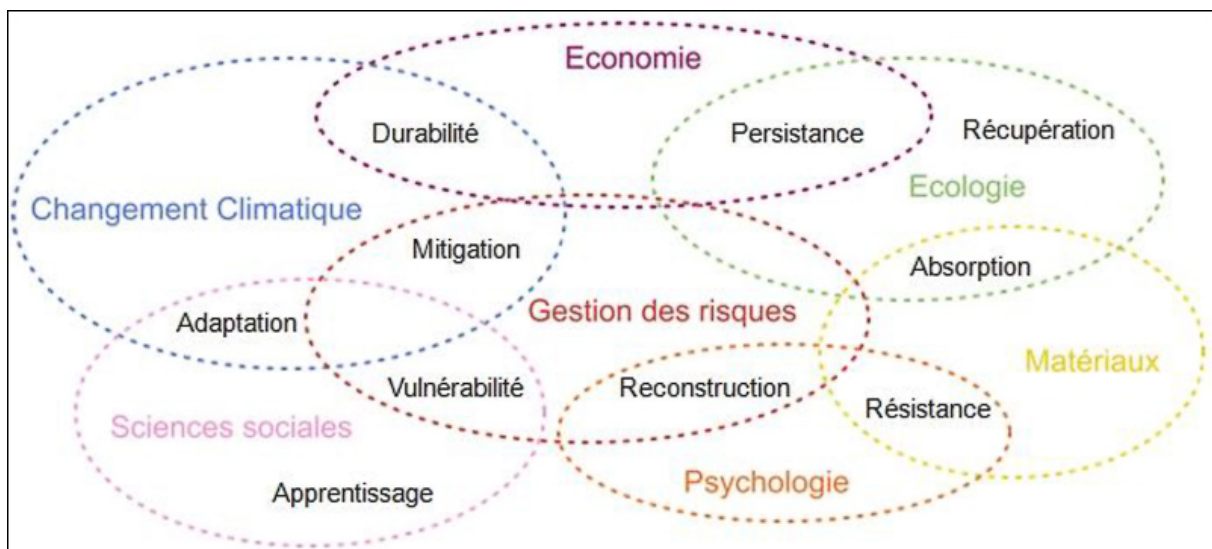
Economie
Durabilité
Persistance
Récupération
Ecologie
Changement Climatique
Mitigation
Absorption
Adaptation
Gestion des risques
Matériaux
Vulnérabilité
Reconstruction
Résistance
Sciences sociales
Psychologie
Apprentissage